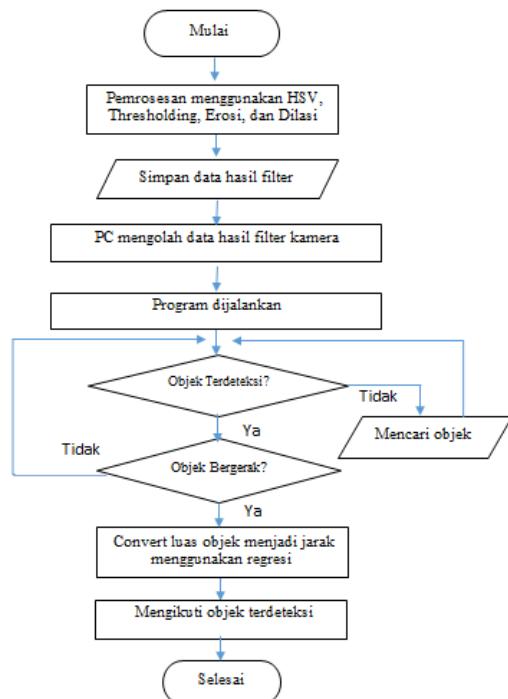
Mulai

Pemrosesan menggunakan HSV, Thresholding, Erosi, dan Dilasi

Simpan data hasil filter

PC mengolah data hasil filter kamera

Program dijalankan

Objek Terdeteksi?

Tidak

Mencari objek

Ya

Tidak

Objek Bergerak?

Ya

Convert luas objek menjadi jarak menggunakan regresi

Mengikuti objek terdeteksi

Selesai